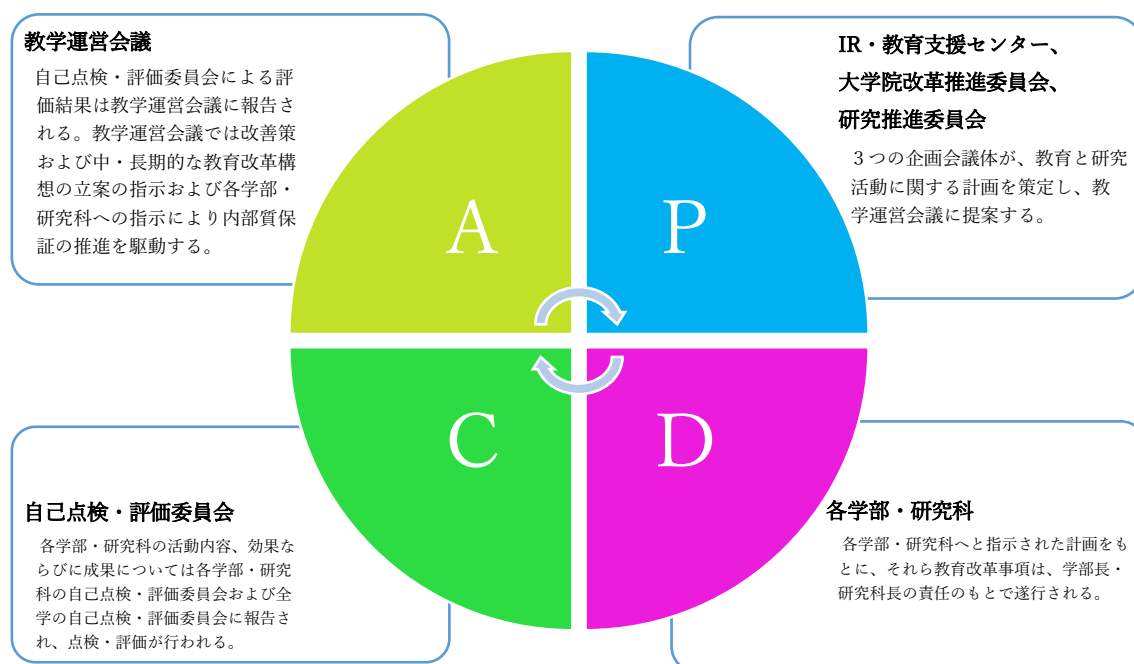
教学運営会議

自己点検・評価委員会による評価結果は教学運営会議に報告される。教学運営会議では改善策および中・長期的な教育改革構想の立案の指示および各学部・研究科への指示により内部質保証の推進を駆動する。

IR・教育支援センター、
大学院改革推進委員会、
研究推進委員会

３つの企画会議体が、教育と研究活動に関する計画を策定し、教学運営会議に提案する。

A

P

C

D

自己点検・評価委員会

各学部・研究科の活動内容、効果ならびに成果については各学部・研究科の自己点検・評価委員会および全学の自己点検・評価委員会に報告され、点検・評価が行われる。

各学部・研究科

各学部・研究科へと指示された計画をもとに、それら教育改革事項は、学部長・研究科長の責任のもとで遂行される。